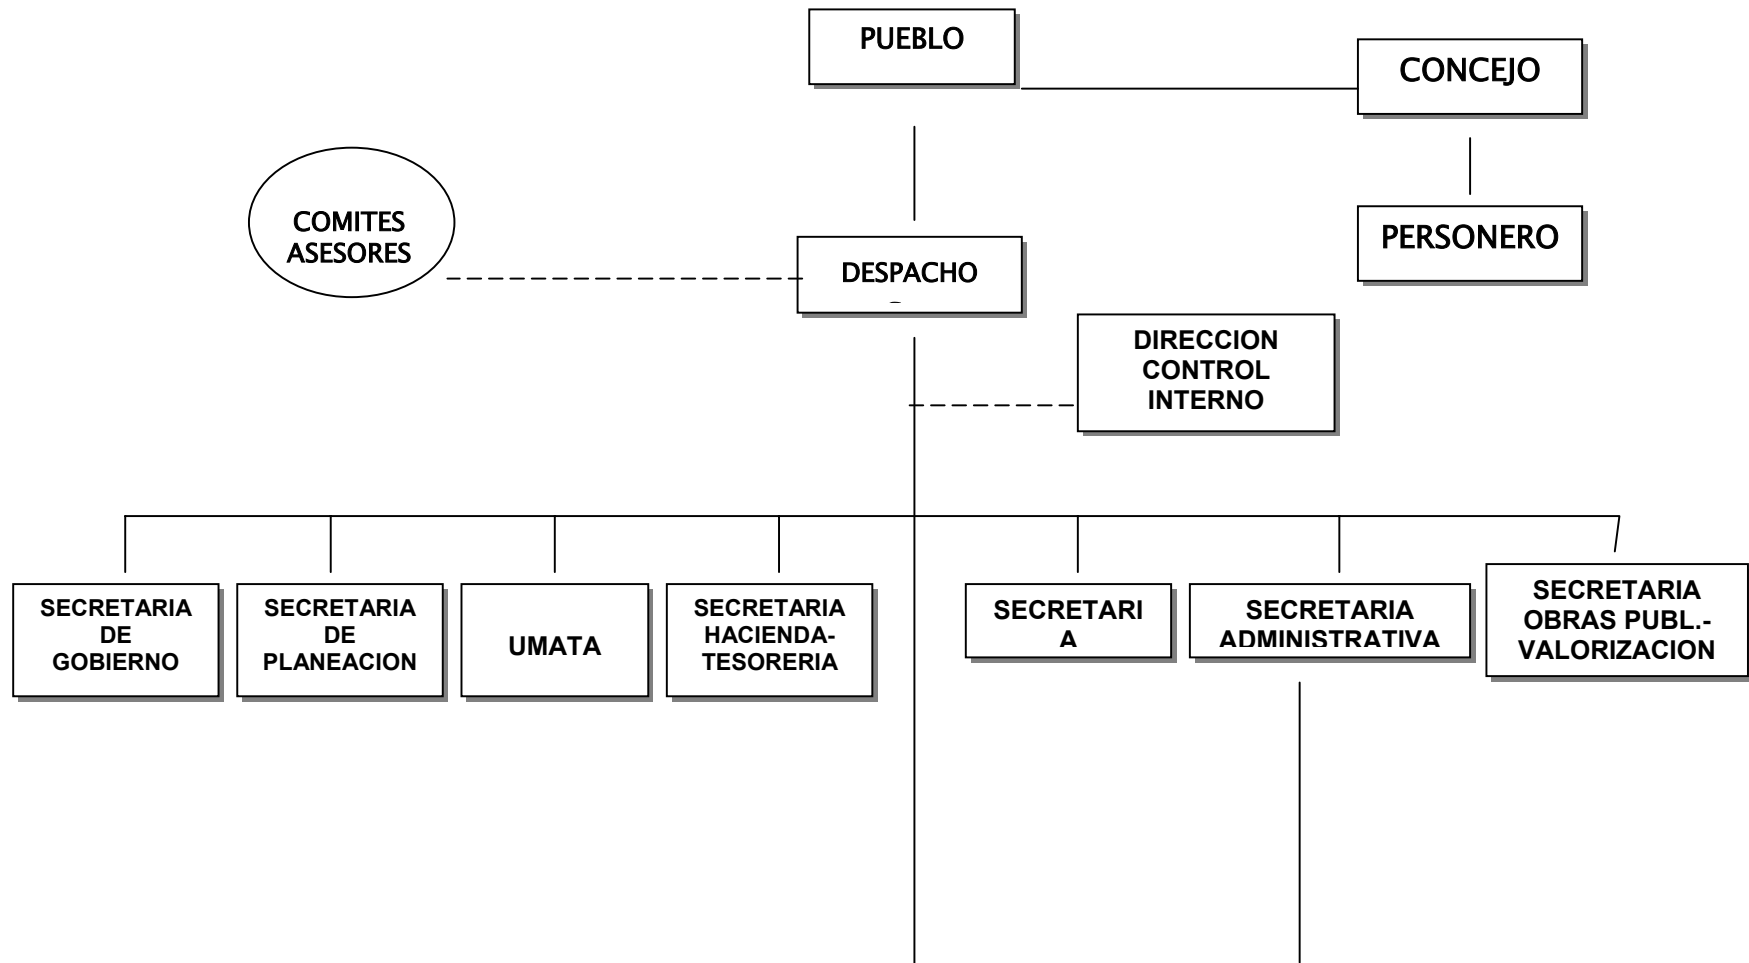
PUEBLO

CONCEJO

PERSONERO

COMITES ASESORES

DESPACHO

DIRECCION CONTROL INTERNO

SECRETARIA DE GOBIERNO

SECRETARIA DE PLANEACION

UMATA

SECRETARIA HACIENDA-TESORERIA

SECRETARI A

SECRETARIA ADMINISTRATIVA

SECRETARIA OBRAS PUBL.-VALORIZACION